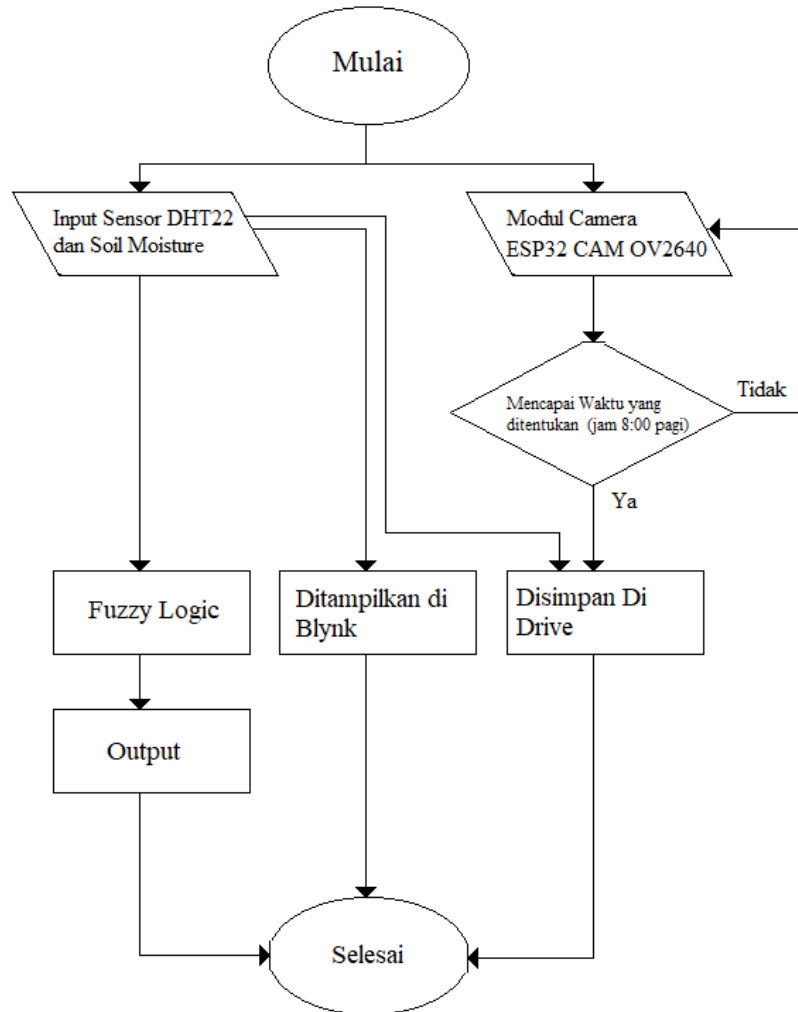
Mulai

Input Sensor DHT22 dan Soil Moisture

Modul Camera ESP32 CAM OV2640

Mencapai Waktu yang ditentukan (jam 8:00 pagi)

Tidak

Ya

Fuzzy Logic

Ditampilkan di Blynk

Disimpan Di Drive

Output

Selesai